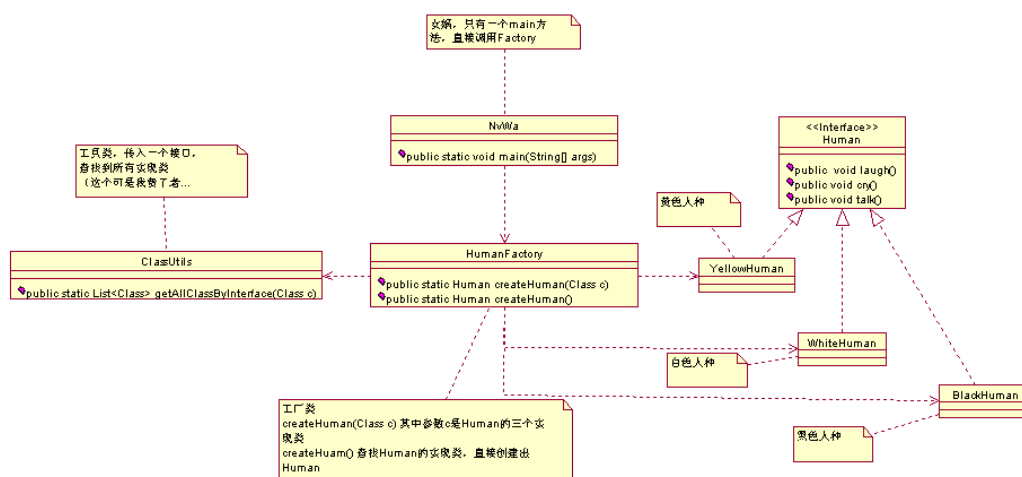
女娲，只有一个main方法，直接调用Factory

NvWa

public static void main(String[] args)

工具类，传入一个接口，查找到所有实现类（这个可是我费了老...

ClassUtils

public static List<Class> getAllClassByInterface(Class c)

<<Interface>>
Human

public void laugh()
public void cry()
public void talk()

黄色人种

YellowHuman

HumanFactory

public static Human createHuman(Class c)
public static Human createHuman()

WhiteHuman

白色人种

BlackHuman

黑色人种

工厂类
createHuman(Class c) 其中参数c是Human的三个实现类
createHuam() 查找Human的实现类，直接创建出Human